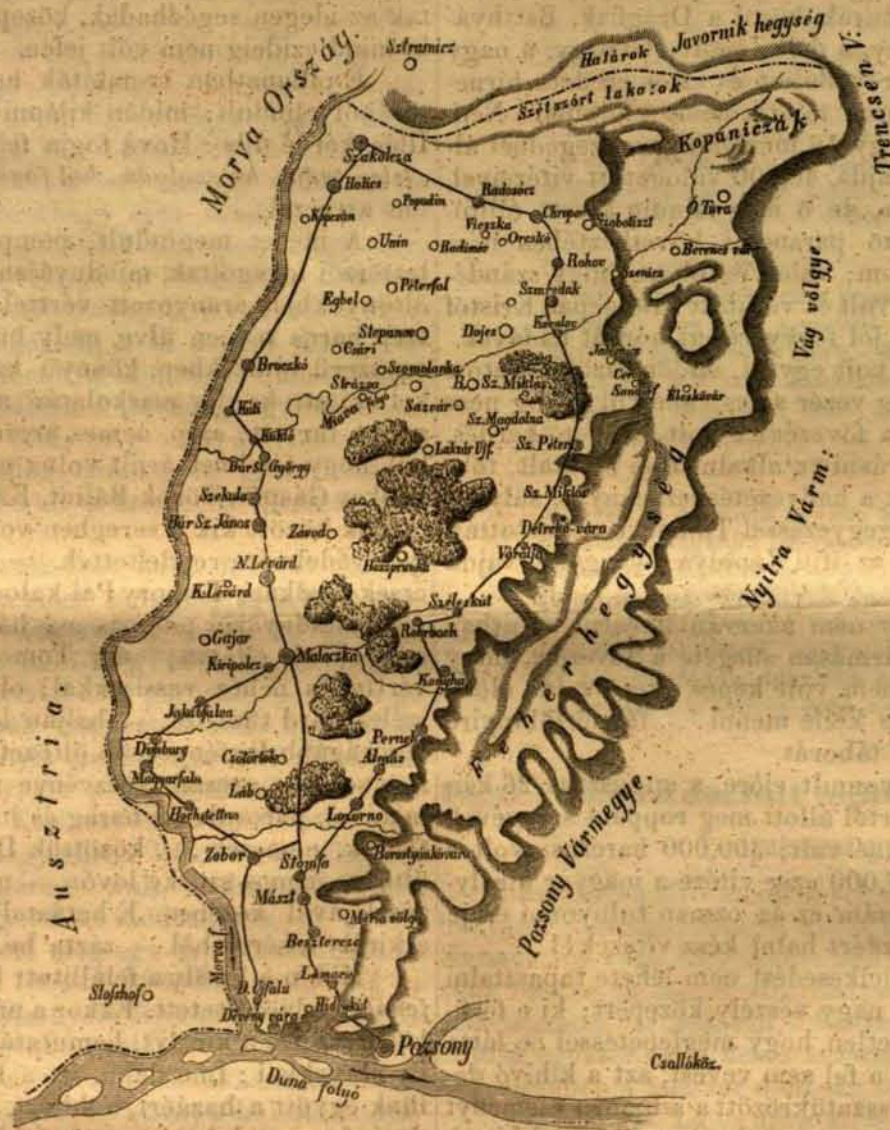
Szfranicz
Határok Javornik hegység
Szétszórt lakozók
Trencsén V.
Kopanicza
Morva Ország
Szakolcza
Holics
Kopcsán
Popudin
Radosócz
Chropo
Sobotiszt
Ó Tura
Verbócz
Berencs vár
Unin
Radimér
Vieszka
Oreszkó
Rohov
Szenicz
Péterfal
Egbel
Szmrdák
Stepanov
Dojcs
Kuklov
Csári
Jablonicz
Vág völgye
Broczkó
Strázsa
Szmolanka
B. Sz. Miklós
Csejte
Sándorf
Élőkövár
Kúti
Mucza folyó
Sazsár
Sz. Magdolna
Kuklo
Lakszár Ujf.
Sz. Péter
Búr Sz. György
Szekula
Sz. Miklós
Búr Sz. János
Záwod
Detrekő-vára
N. Levárd
Vörösk
Huszpruska
K. Levárd
Nyitra Várm:
Széleskút
Gajar
Rohrbach
Kiripolcz
Malaczka
Kanisar
Jakubfalva
Fehér hegység
Dimburg
Pernek
Magyarfalu
Csáderbág
Almás
Láb
Horhetellus
Lozorno
Pozsony Vármegye
Zohor
Borostyánkövár
Stomfa
Mászt
Mária völgye
Beszterce
Lamacs
D. Ujfalu
Slosshof
Morva f.
Dévény vára
Hidegkút
Pozsony
Csallóköz
Duna folyó
Ausztria